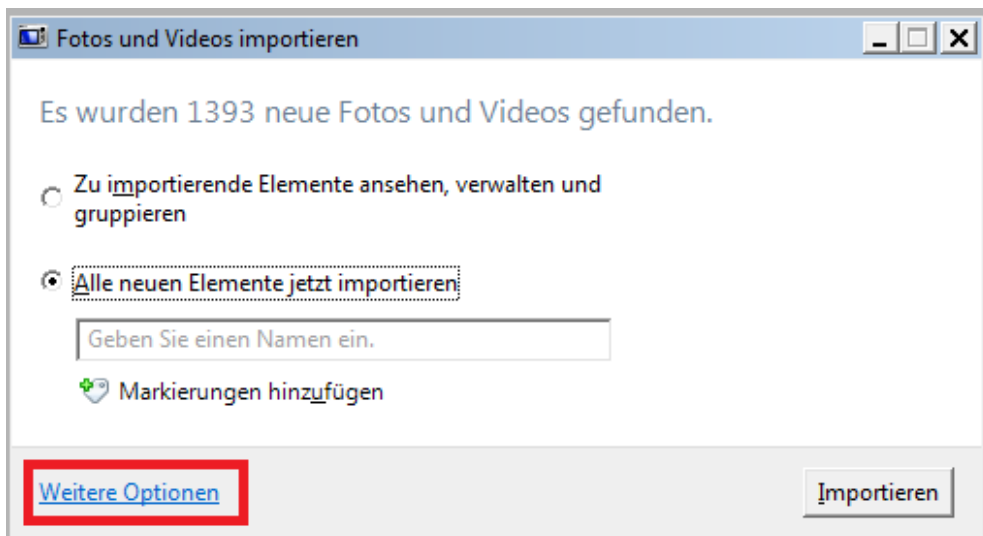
Fotos und Videos importieren

Es wurden 1393 neue Fotos und Videos gefunden.

Zu importierende Elemente ansehen, verwalten und gruppieren

Alle neuen Elemente jetzt importieren

Geben Sie einen Namen ein.

Markierungen hinzufügen

Weitere Optionen

Importieren